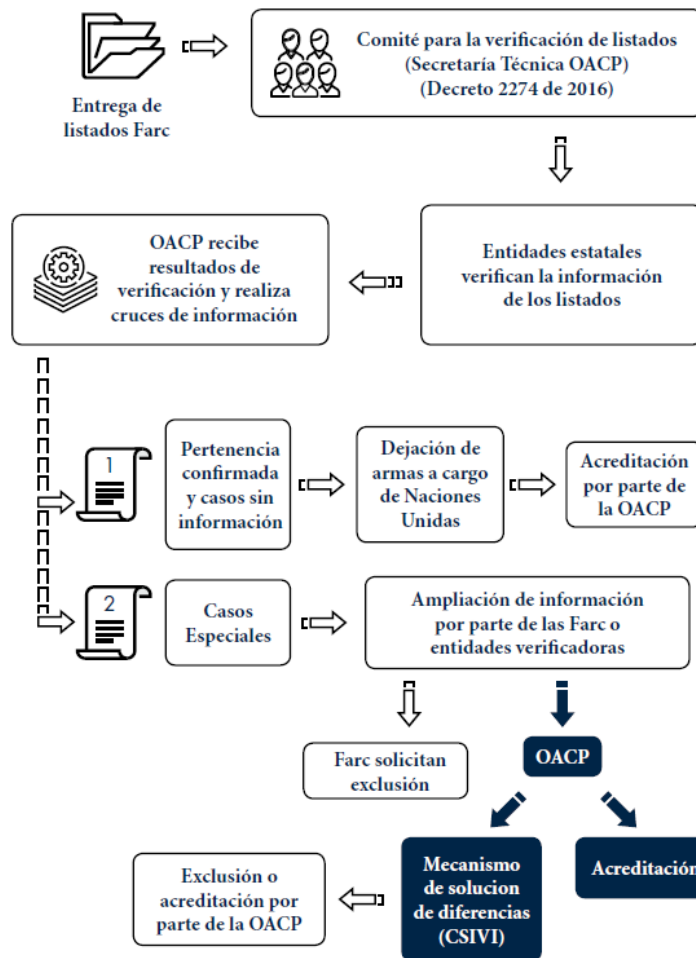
Entrega de listados Farc

Comité para la verificación de listados (Secretaría Técnica OACP) (Decreto 2274 de 2016)

Entidades estatales verifican la información de los listados

OACP recibe resultados de verificación y realiza cruces de información

1

Pertenencia confirmada y casos sin información

Dejación de armas a cargo de Naciones Unidas

Acreditación por parte de la OACP

2

Casos Especiales

Ampliación de información por parte de las Farc o entidades verificadoras

Farc solicitan exclusión

OACP

Mecanismo de solucion de diferencias (CSIVI)

Acreditación

Exclusión o acreditación por parte de la OACP